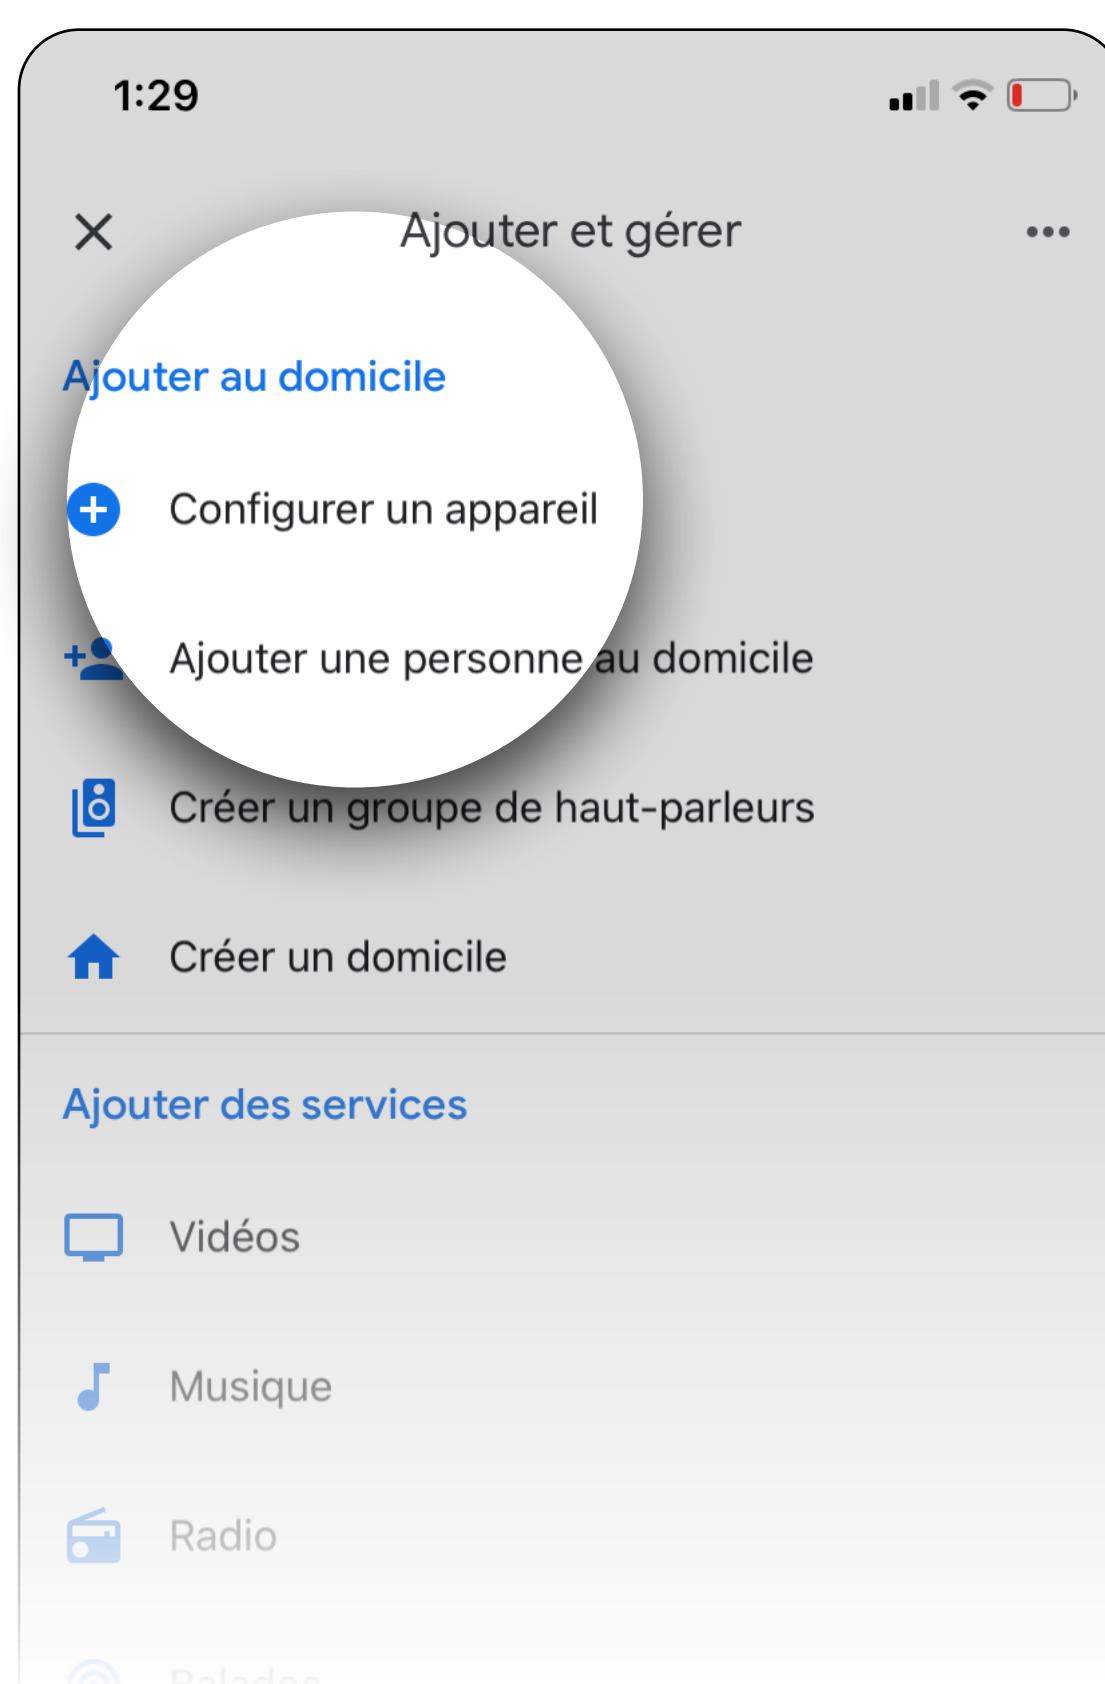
1:29

Ajouter et gérer

Ajouter au domicile

Configurer un appareil

Ajouter une personne au domicile

Créer un groupe de haut-parleurs

Créer un domicile

Ajouter des services

Vidéos

Musique

Radio

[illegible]